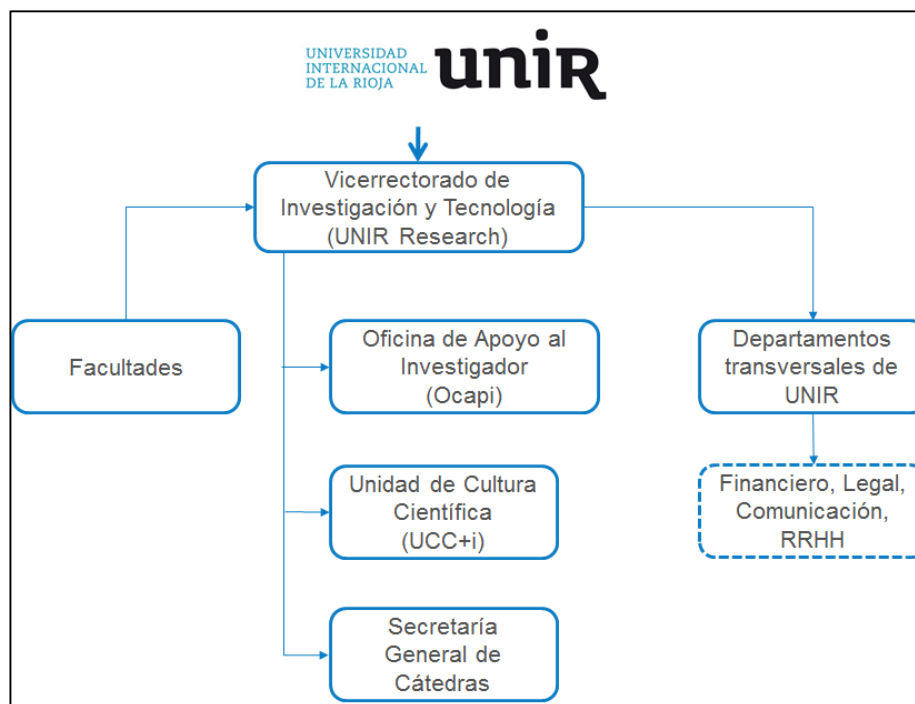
UNIVERSIDAD INTERNACIONAL DE LA RIOJA unir

Vicerrectorado de Investigación y Tecnología (UNIR Research)

Facultades

Oficina de Apoyo al Investigador (Ocapi)

Unidad de Cultura Científica (UCC+i)

Secretaría General de Cátedras

Departamentos transversales de UNIR

Financiero, Legal, Comunicación, RRHH